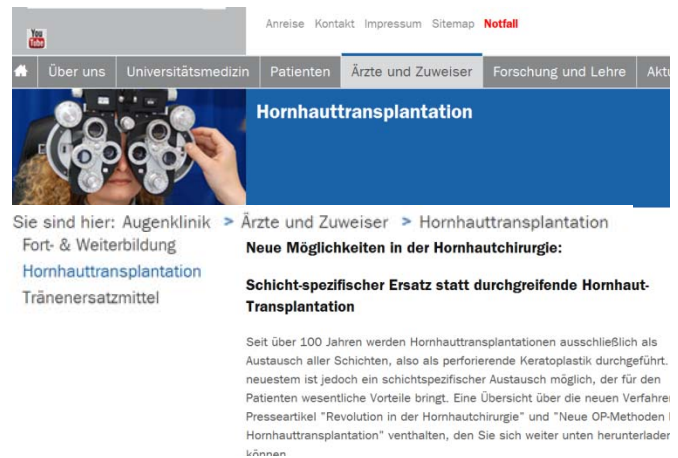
You Tube

Anreise Kontakt Impressum Sitemap Notfall

Über uns Universitätsmedizin Patienten Ärzte und Zuweiser Forschung und Lehre Akt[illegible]

Hornhauttransplantation

Sie sind hier: Augenklinik > Ärzte und Zuweiser > Hornhauttransplantation

Fort- & Weiterbildung
Hornhauttransplantation
Tränenersatzmittel

Neue Möglichkeiten in der Hornhautchirurgie:

Schicht-spezifischer Ersatz statt durchgreifende Hornhaut-Transplantation

Seit über 100 Jahren werden Hornhauttransplantationen ausschließlich als Austausch aller Schichten, also als perforierende Keratoplastik durchgeführt. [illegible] neuestem ist jedoch ein schichtspezifischer Austausch möglich, der für den Patienten wesentliche Vorteile bringt. Eine Übersicht über die neuen Verfahre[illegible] Presseartikel "Revolution in der Hornhautchirurgie" und "Neue OP-Methoden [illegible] Hornhauttransplantation" venthalten, den Sie sich weiter unten herunterlade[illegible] können.